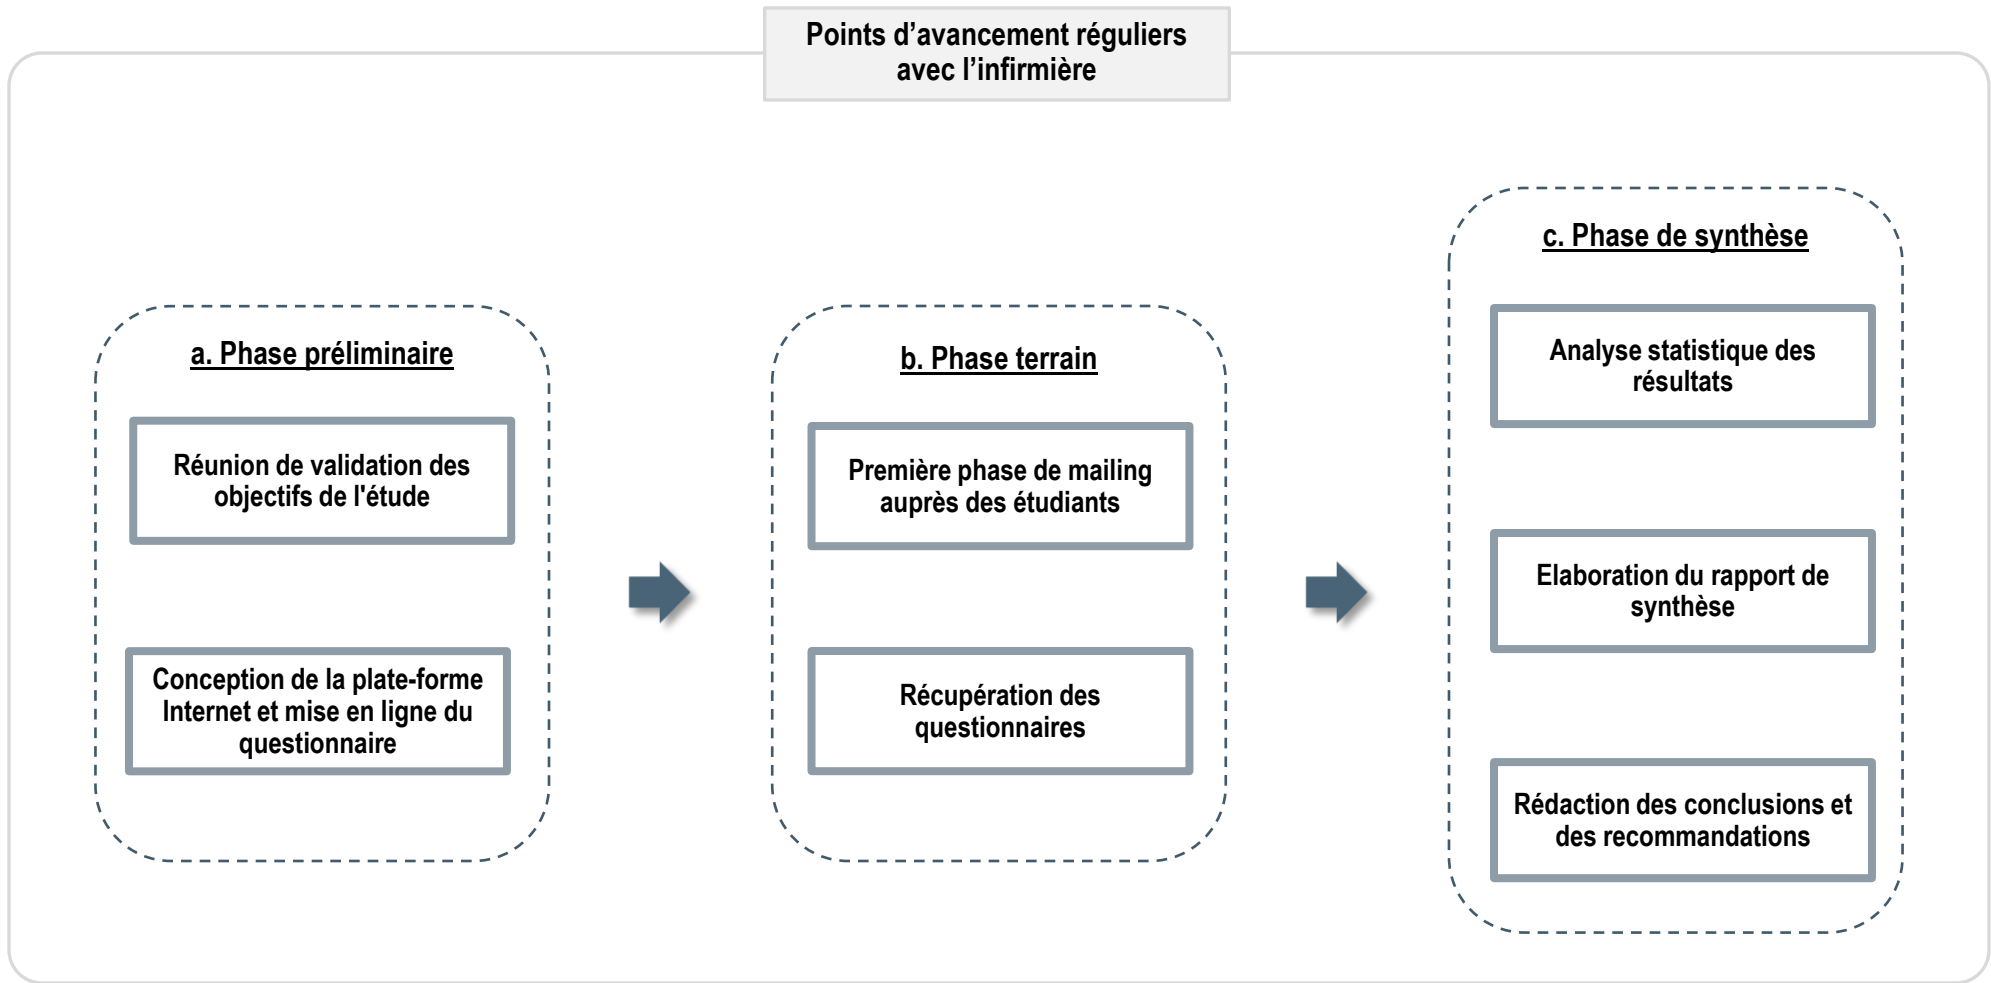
Points d’avancement réguliers avec l’infirmière

a. Phase préliminaire

Réunion de validation des objectifs de l'étude

Conception de la plate-forme Internet et mise en ligne du questionnaire

b. Phase terrain

Première phase de mailing auprès des étudiants

Récupération des questionnaires

c. Phase de synthèse

Analyse statistique des résultats

Elaboration du rapport de synthèse

Rédaction des conclusions et des recommandations